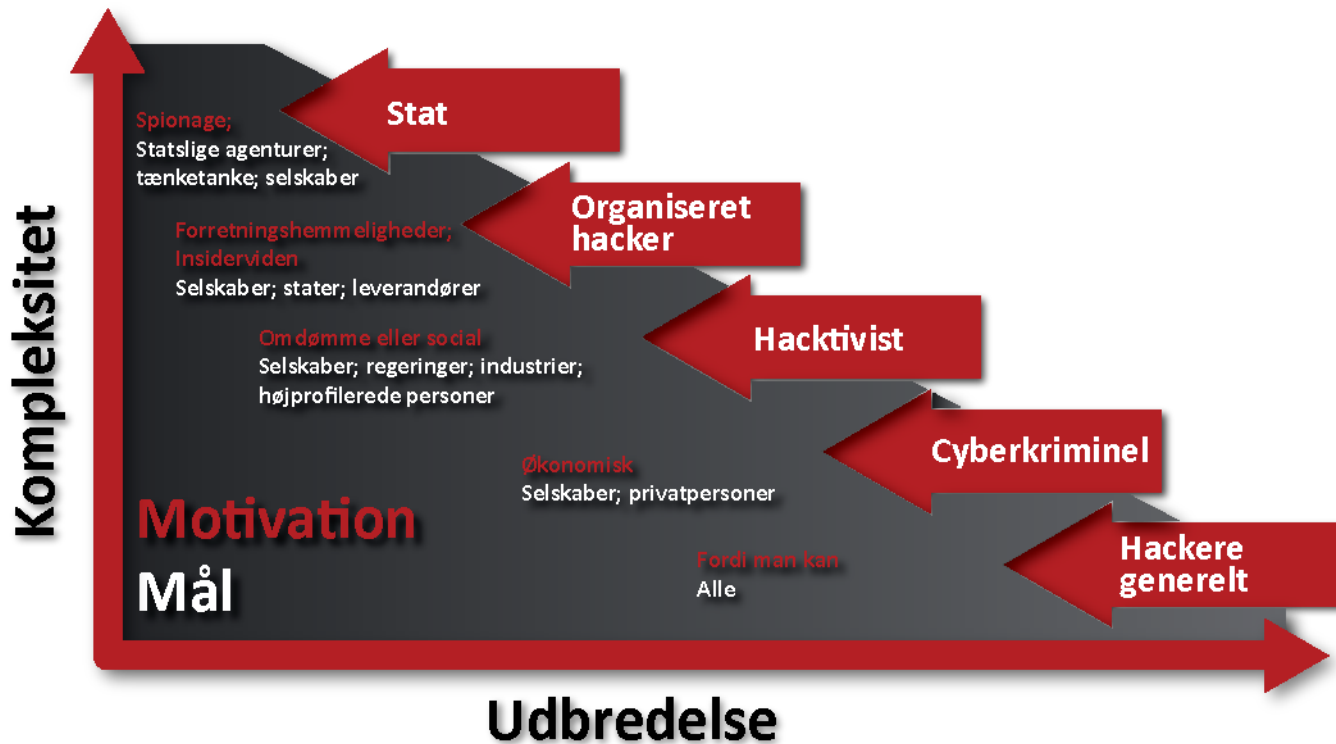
Kompleksitet

Stat

Spionage;
Statslige agenturer; tænketanke; selskaber

Organiseret hacker

Forretningshemmeligheder; Insiderviden
Selskaber; stater; leverandører

Hacktivist

Omdømme eller social
Selskaber; regeringer; industrier; højprofilerede personer

Cyberkriminel

Økonomisk
Selskaber; privatpersoner

Hackere generelt

Fordi man kan
Alle

Motivation
Mål

Udbredelse